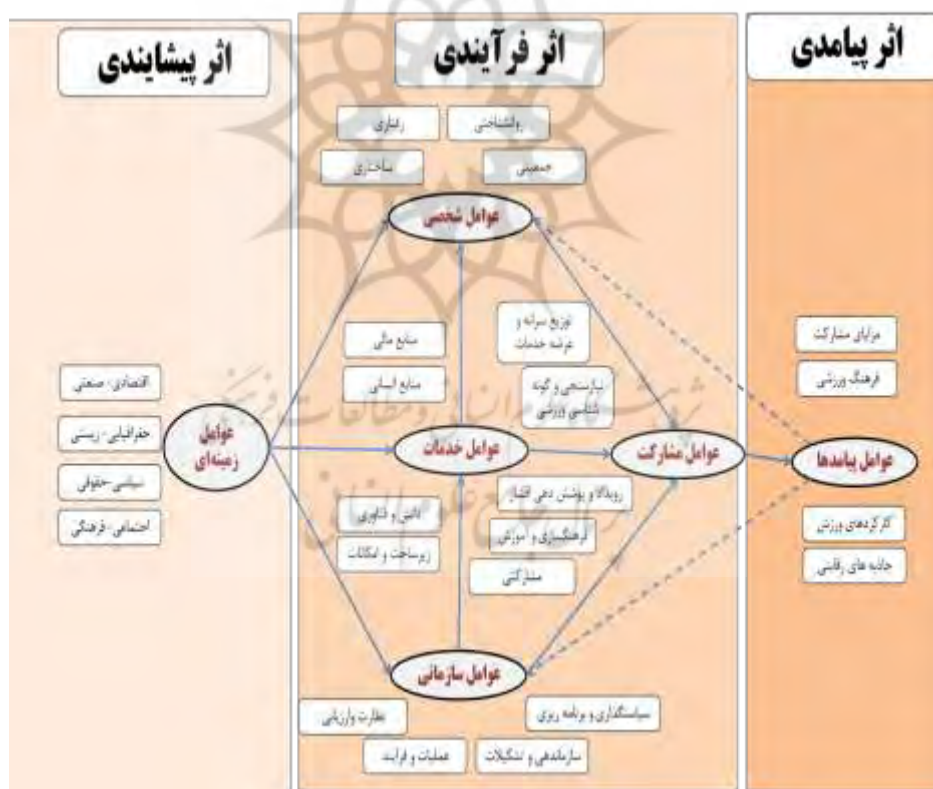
اثر پیامدی

اثر فرآیندی

اثر پیشایندی

روانشناختی

رفتاری

جمعیتی

ساختاری

عوامل شخصی

توزیع سرانه و عرضه خدمات

منابع مالی

منابع انسانی

سازمسنجی و گونه شناسی ورزشی

مزایای مشارکت

فرهنگ ورزشی

اقتصادی- صنعتی

جغرافیایی- زیستی

سیاسی-حقوقی

اجتماعی- فرهنگی

عوامل زمینه‌ای

عوامل خدمات

عوامل مشارکت

عوامل پیامدها

رویداد و پوشش دهی اخبار

دانش و فناوری

فرهنگسازی و آموزش

زیرساخت و امکانات

مشارکتی

کارکردهای ورزش

جاذبه های رقابتی

عوامل سازمانی

نظارت وارزیابی

سیاستگذاری و برنامه ریزی

عملیات و فرایند

سازماندهی و تشکیلات